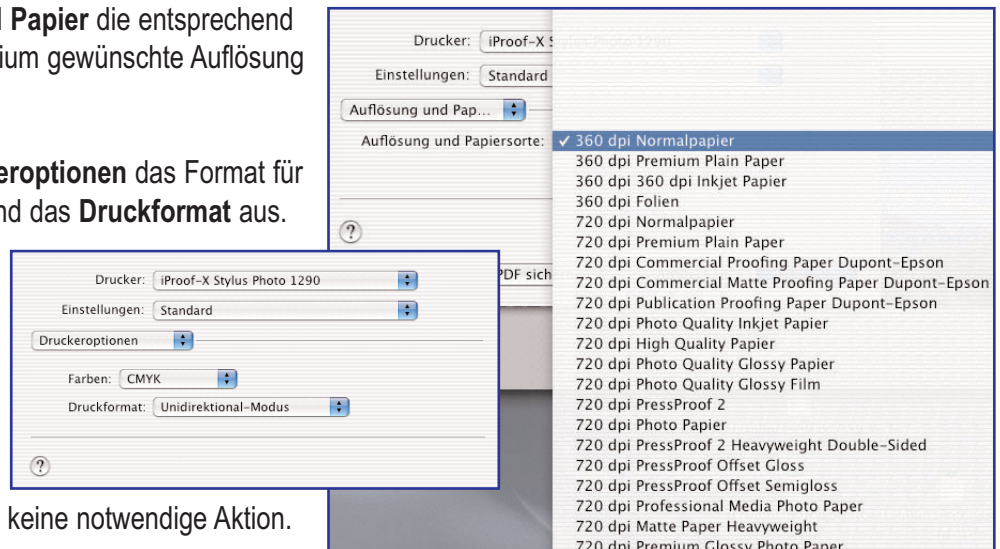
l **Papier** die entsprechend ium gewünschte Auflösung

eroptionen das Format für nd das **Druckformat** aus.

keine notwendige Aktion.

Drucker: iProof-X S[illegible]

Einstellungen: Standard

Auflösung und Pap...

Auflösung und Papiersorte:

✓ 360 dpi Normalpapier
360 dpi Premium Plain Paper
360 dpi 360 dpi Inkjet Papier
360 dpi Folien
720 dpi Normalpapier
720 dpi Premium Plain Paper
720 dpi Commercial Proofing Paper Dupont-Epson
720 dpi Commercial Matte Proofing Paper Dupont-Epson
720 dpi Publication Proofing Paper Dupont-Epson
720 dpi Photo Quality Inkjet Papier
720 dpi High Quality Papier
720 dpi Photo Quality Glossy Papier
720 dpi Photo Quality Glossy Film
720 dpi PressProof 2
720 dpi Photo Papier
720 dpi PressProof 2 Heavyweight Double-Sided
720 dpi PressProof Offset Gloss
720 dpi PressProof Offset Semigloss
720 dpi Professional Media Photo Paper
720 dpi Matte Paper Heavyweight
720 dpi Premium Glossy Photo Paper

?

PDF sich

Drucker: iProof-X Stylus Photo 1290

Einstellungen: Standard

Druckeroptionen

Farben: CMYK

Druckformat: Unidirektional-Modus

?